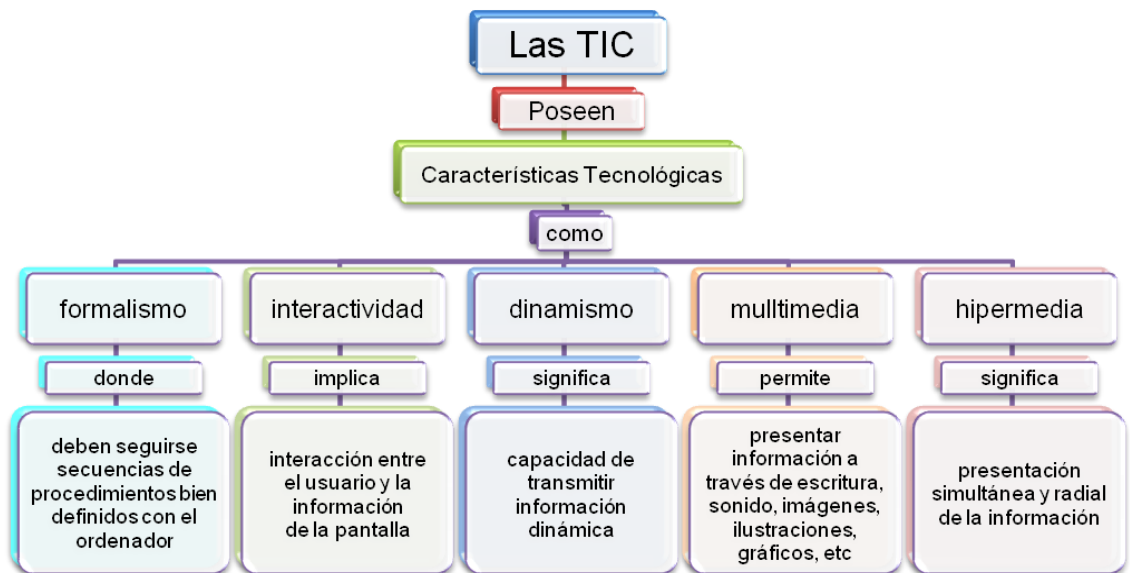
Las TIC

Poseen

Características Tecnológicas

como

formalismo

donde

deben seguirse secuencias de procedimientos bien definidos con el ordenador

interactividad

implica

interacción entre el usuario y la información de la pantalla

dinamismo

significa

capacidad de transmitir información dinámica

mulltimedia

permite

presentar información a través de escritura, sonido, imágenes, ilustraciones, gráficos, etc

hipermedia

significa

presentación simultánea y radial de la información